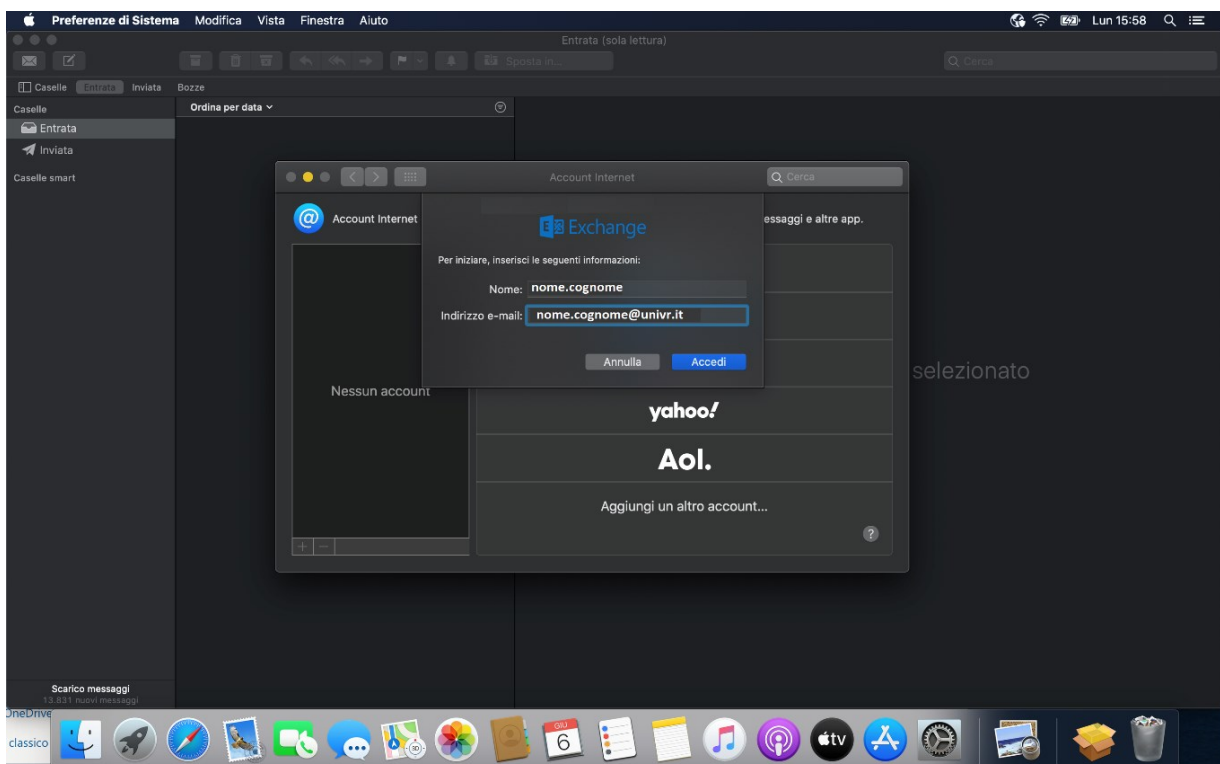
Preferenze di Sistema Modifica Vista Finestra Aiuto

Lun 15:58

Entrata (sola lettura)

Sposta in...

Cerca

Caselle Entrata Inviata Bozze

Caselle

Entrata

Inviata

Caselle smart

Ordina per data

Account Internet

Cerca

Account Internet

essaggi e altre app.

Nessun account

Exchange

Per iniziare, inserisci le seguenti informazioni:

Nome: nome.cognome

Indirizzo e-mail: nome.cognome@univr.it

Annulla Accedi

selezionato

yahoo!

Aol.

Aggiungi un altro account...

?

+ −

Scarico messaggi

13.831 nuovi messaggi

OneDrive

classico

GIU

6

tv